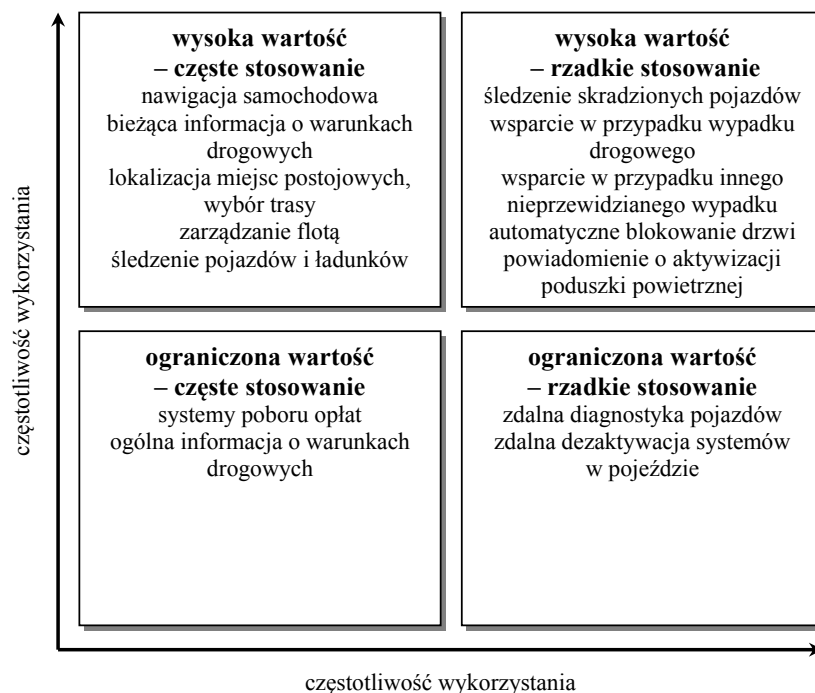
częstotliwość wykorzystania

**wysoka wartość – częste stosowanie**
nawigacja samochodowa
bieżąca informacja o warunkach drogowych
lokalizacja miejsc postojowych, wybór trasy
zarządzanie flotą
śledzenie pojazdów i ładunków

**wysoka wartość – rzadkie stosowanie**
śledzenie skradzionych pojazdów
wsparcie w przypadku wypadku drogowego
wsparcie w przypadku innego nieprzewidzianego wypadku
automatyczne blokowanie drzwi
powiadomienie o aktywizacji poduszki powietrznej

**ograniczona wartość – częste stosowanie**
systemy poboru opłat
ogólna informacja o warunkach drogowych

**ograniczona wartość – rzadkie stosowanie**
zdalna diagnostyka pojazdów
zdalna dezaktywacja systemów w pojeździe

częstotliwość wykorzystania